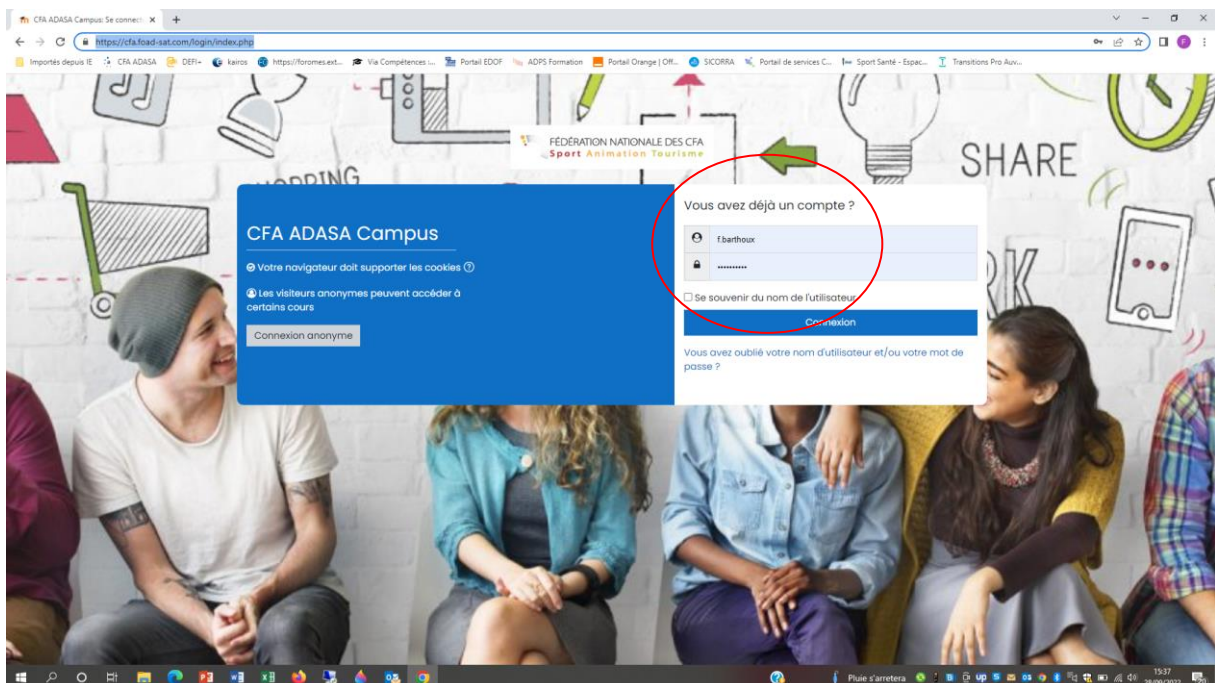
CFA ADASA Campus: Se connect ×

https://cfa.foad-sat.com/login/index.php

Importés depuis IE  CFA ADASA  DEFI+  kairos  https://foromes.ext...  Via Compétences ...  Portail EDOF  ADPS Formation  Portail Orange | Off...  SICORRA  Portail de services C...  Sport Santé - Espac...  Transitions Pro Auv...

FÉDÉRATION NATIONALE DES CFA
Sport Animation Tourisme

SHARE

CFA ADASA Campus

Votre navigateur doit supporter les cookies

Les visiteurs anonymes peuvent accéder à certains cours

Connexion anonyme

Vous avez déjà un compte ?

f.barthoux

••••••••••

Se souvenir du nom de l'utilisateur

Connexion

Vous avez oublié votre nom d'utilisateur et/ou votre mot de passe ?

Pluie s'arretera

15:37
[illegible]